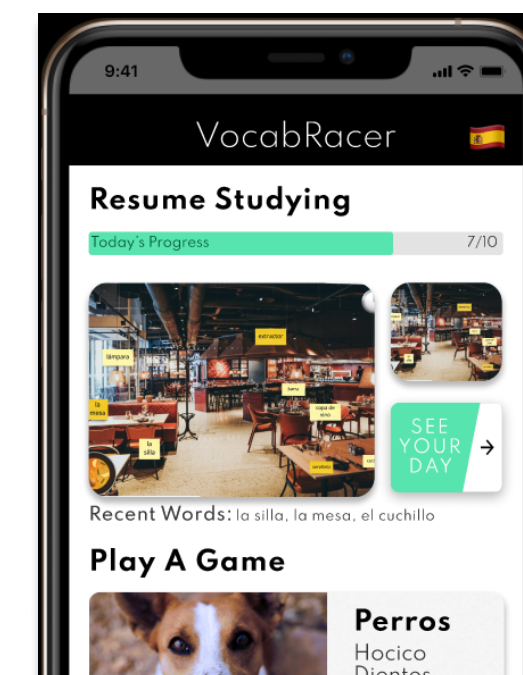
9:41

VocabRacer

Resume Studying

Today's Progress 7/10

lámpara
extractor
la mesa
la silla
barra
copa de vino
servilleta

SEE YOUR DAY

Recent Words: la silla, la mesa, el cuchillo

Play A Game

Perros
Hocico
Dientes